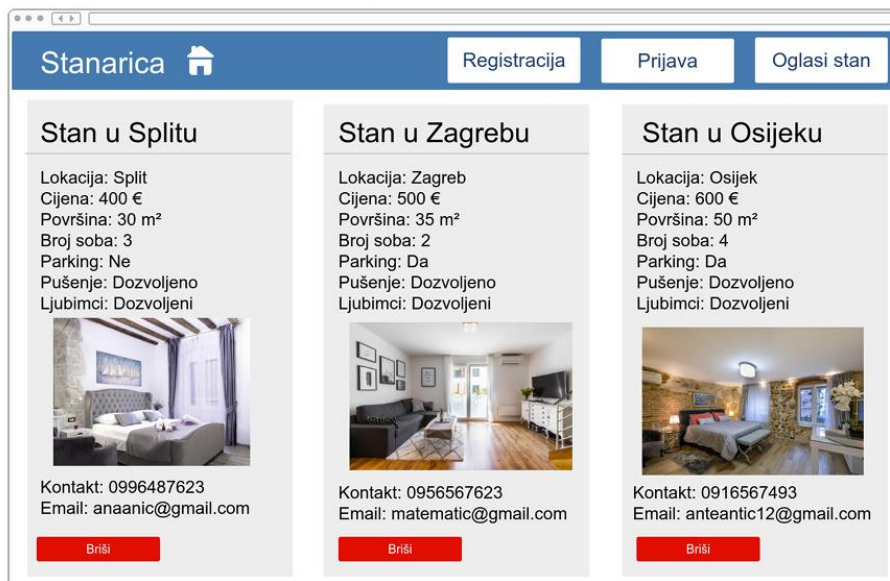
Stanarica

Registracija

Prijava

Oglasi stan

Stan u Splitu

Lokacija: Split
Cijena: 400 €
Površina: 30 m²
Broj soba: 3
Parking: Ne
Pušenje: Dozvoljeno
Ljubimci: Dozvoljeni

Kontakt: 0996487623
Email: anaanic@gmail.com

Briši

Stan u Zagrebu

Lokacija: Zagreb
Cijena: 500 €
Površina: 35 m²
Broj soba: 2
Parking: Da
Pušenje: Dozvoljeno
Ljubimci: Dozvoljeni

Kontakt: 0956567623
Email: matematic@gmail.com

Briši

Stan u Osijeku

Lokacija: Osijek
Cijena: 600 €
Površina: 50 m²
Broj soba: 4
Parking: Da
Pušenje: Dozvoljeno
Ljubimci: Dozvoljeni

Kontakt: 0916567493
Email: anteantic12@gmail.com

Briši